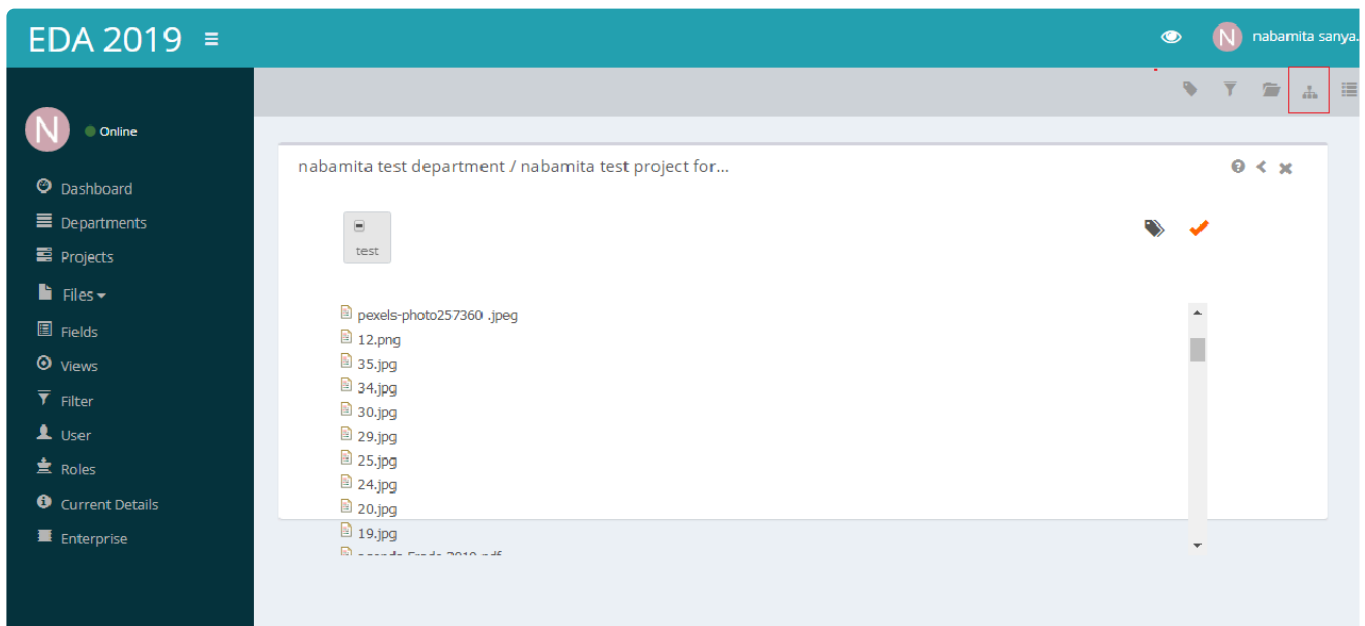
EDA 2019 ≡

N nabamita sanya...

N Online

Dashboard
Departments
Projects
Files
Fields
Views
Filter
User
Roles
Current Details
Enterprise

nabamita test department / nabamita test project for...

test

pexels-photo257360 .jpeg
12.png
35.jpg
34.jpg
30.jpg
29.jpg
25.jpg
24.jpg
20.jpg
19.jpg
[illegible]